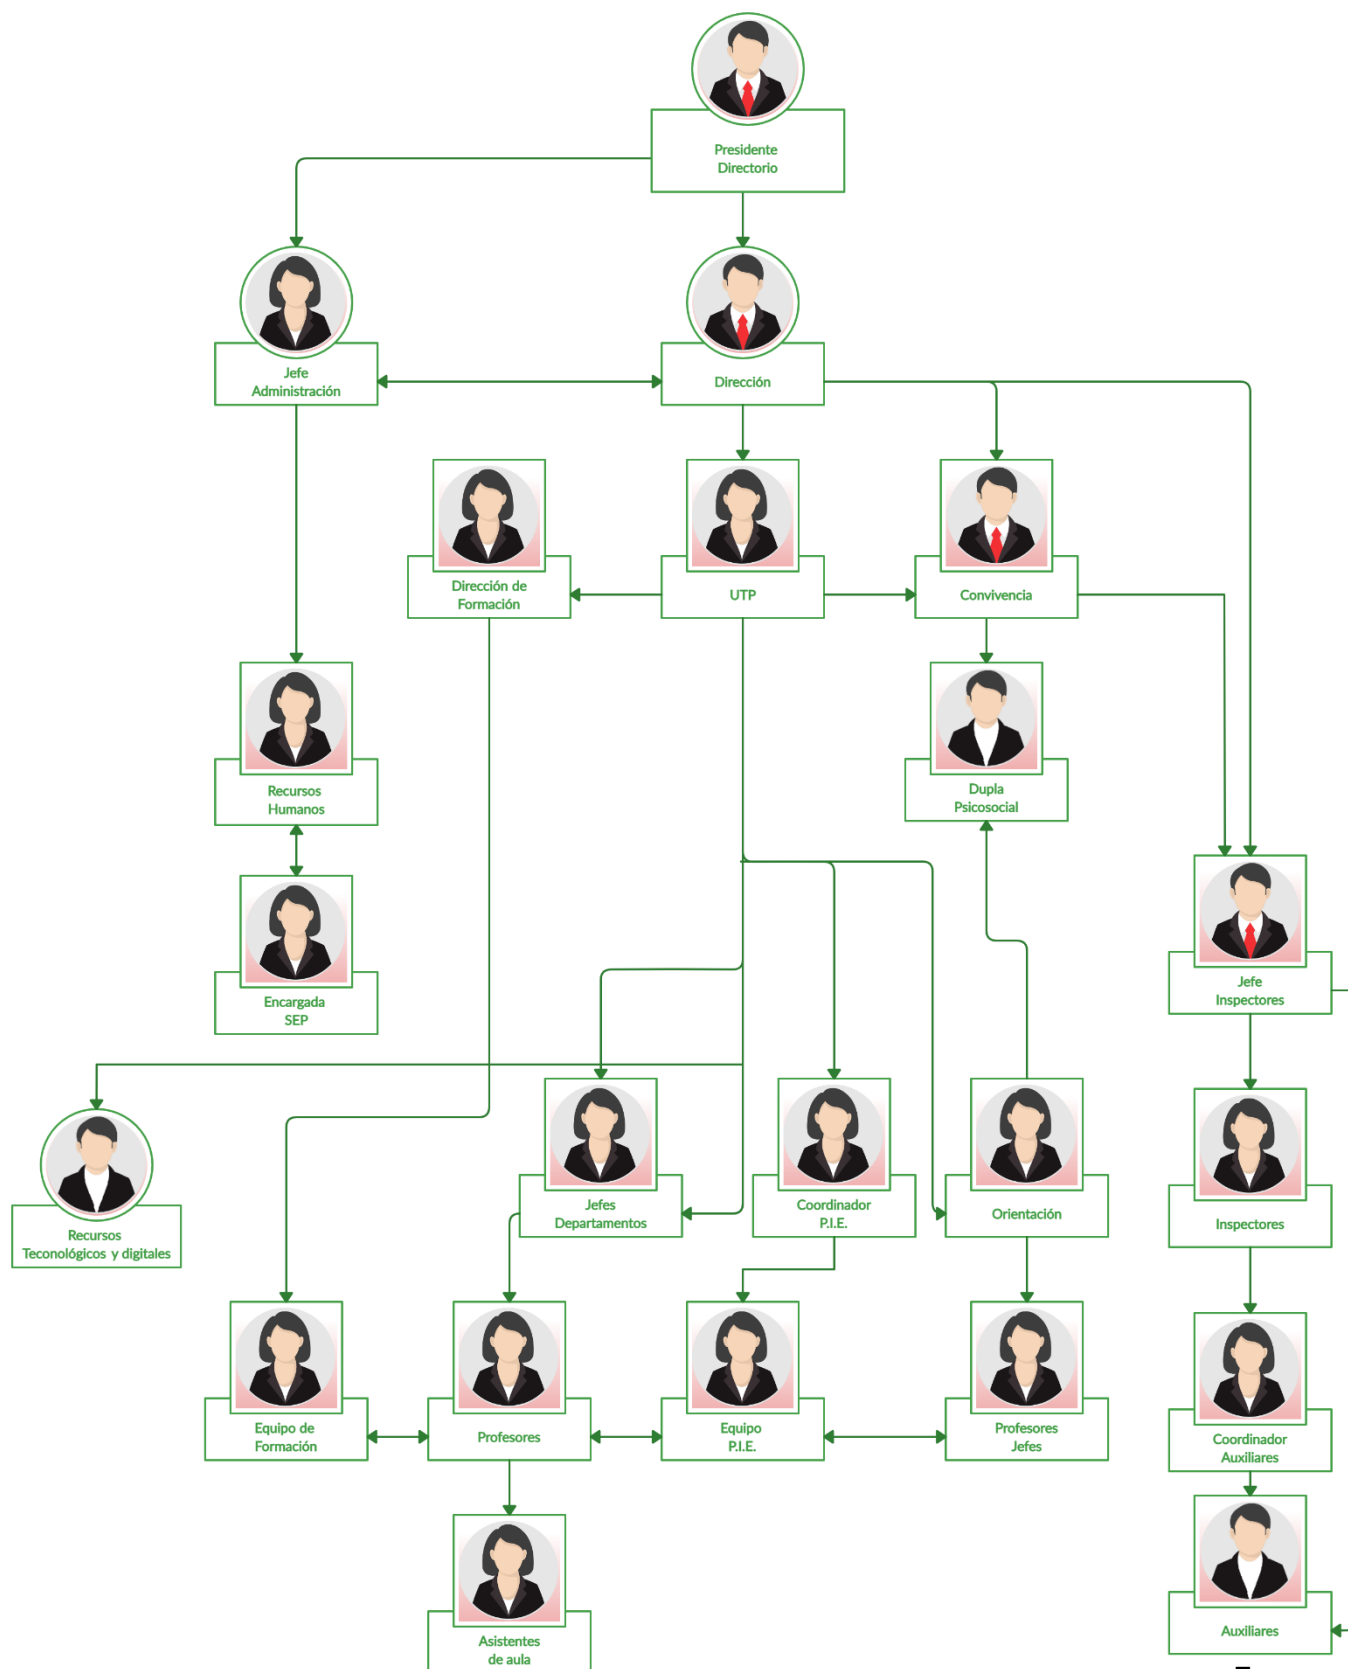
Presidente Directorio

Jefe Administración

Dirección

Dirección de Formación

UTP

Convivencia

Recursos Humanos

Dupla Psicosocial

Encargada SEP

Jefe Inspectores

Recursos Tecnológicos y digitales

Jefes Departamentos

Coordinador P.I.E.

Orientación

Inspectores

Equipo de Formación

Profesores

Equipo P.I.E.

Profesores Jefes

Coordinador Auxiliares

Asistentes de aula

Auxiliares